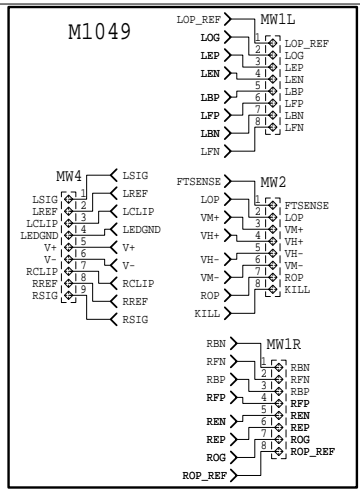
M1049

LOP_REF
MW1L
LOG
LEP
LEN
LBP
LFP
LBN
LFN
1
2
3
4
5
6
7
8
LOP_REF
LOG
LEP
LEN
LBP
LFP
LBN
LFN

MW4
LSIG
LREF
LCLIP
LEDGND
V+
V-
RCLIP
RREF
RSIG
1
2
3
4
5
6
7
8
9
LSIG
LREF
LCLIP
LEDGND
V+
V-
RCLIP
RREF
RSIG

FTSENSE
MW2
LOP
VM+
VH+
VH-
VM-
ROP
KILL
1
2
3
4
5
6
7
8
FTSENSE
LOP
VM+
VH+
VH-
VM-
ROP
KILL

RBN
MW1R
RFN
RBP
RFP
REN
REP
ROG
ROP_REF
1
2
3
4
5
6
7
8
RBN
RFN
RBP
RFP
REN
REP
ROG
ROP_REF